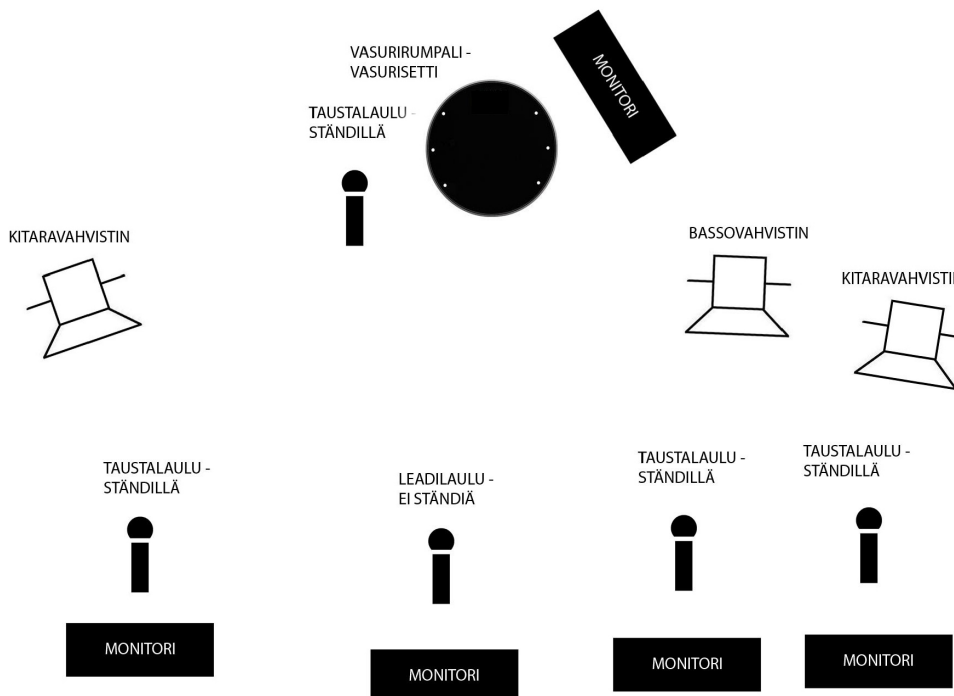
VASURIRUMPALI - VASURISETTI

MONITORI

TAUSTALAULU - STÄNDILLÄ

KITARAVAHVISTIN

BASSOVAHVISTIN

KITARAVAHVISTI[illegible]

TAUSTALAULU - STÄNDILLÄ

LEADILAULU - EI STÄNDIÄ

TAUSTALAULU - STÄNDILLÄ

TAUSTALAULU - STÄNDILLÄ

MONITORI

MONITORI

MONITORI

MONITORI